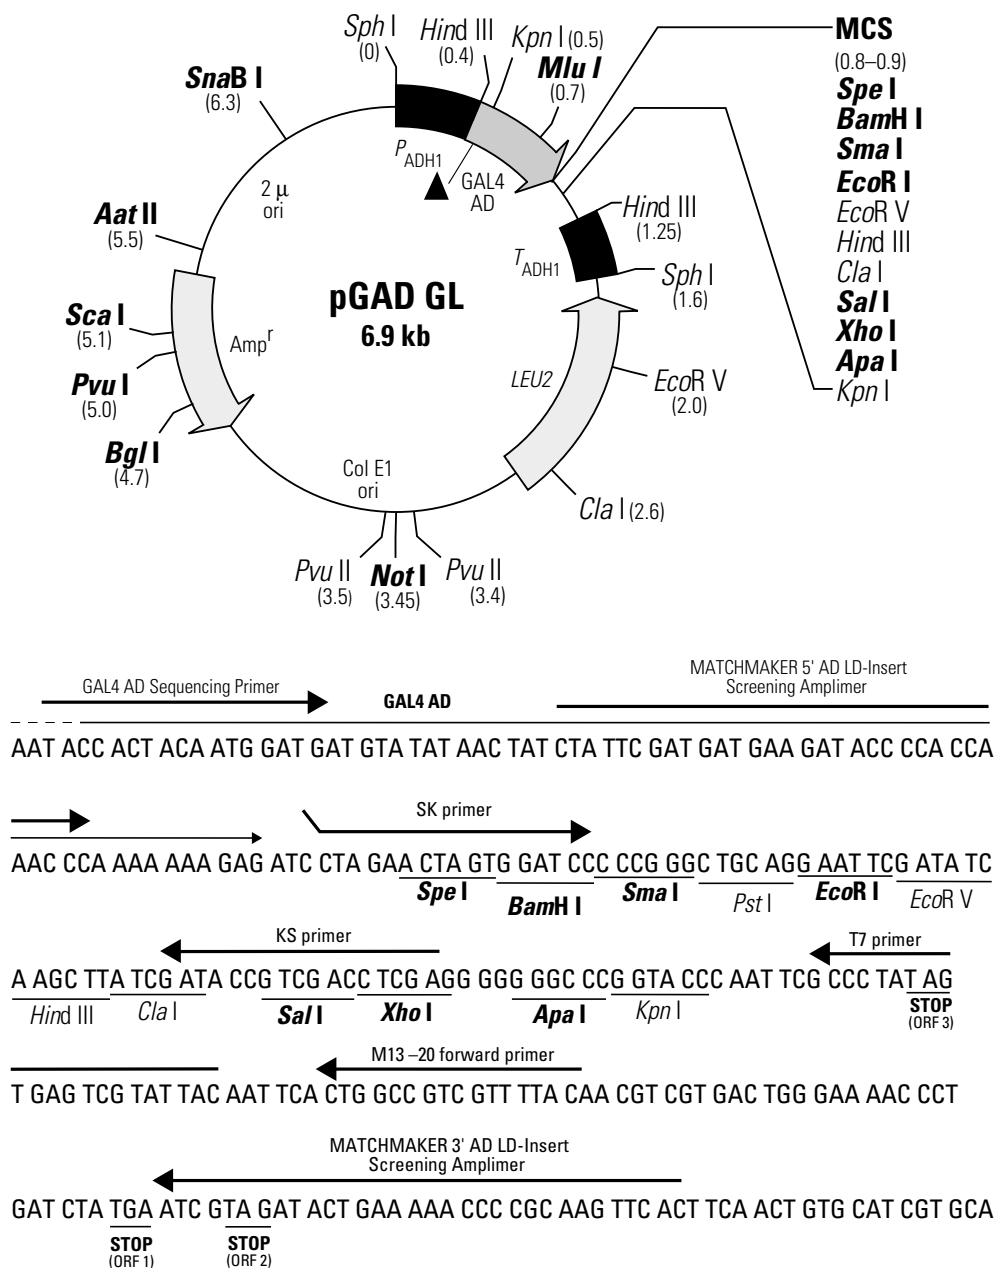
Sph I (0)
Hind III (0.4)
Kpn I (0.5)
Mlu I (0.7)
SnaB I (6.3)
MCS (0.8–0.9)
Spe I
BamH I
Sma I
EcoR I
EcoR V
Hind III
Cla I
Sal I
Xho I
Apa I
Kpn I
$P_{ADH1}$
GAL4 AD
2 µ ori
Aat II (5.5)
Hind III (1.25)
$T_{ADH1}$
Sph I (1.6)
pGAD GL
6.9 kb
Sca I (5.1)
Amp$^r$
Pvu I (5.0)
LEU2
EcoR V (2.0)
Bgl I (4.7)
Col E1 ori
Cla I (2.6)
Pvu II (3.5)
Not I (3.45)
Pvu II (3.4)

GAL4 AD Sequencing Primer
GAL4 AD
MATCHMAKER 5' AD LD-Insert Screening Amplimer

AAT ACC ACT ACA ATG GAT GAT GTA TAT AAC TAT CTA TTC GAT GAT GAA GAT ACC CCA CCA

SK primer

AAC CCA AAA AAA GAG ATC CTA GAA CTA GTG GAT CCC CCG GGC TGC AGG AAT TCG ATA TC
Spe I BamH I Sma I Pst I EcoR I EcoR V

KS primer
T7 primer

A AGC TTA TCG ATA CCG TCG ACC TCG AGG GGG GGC CCG GTA CCC AAT TCG CCC TAT AG
Hind III Cla I Sal I Xho I Apa I Kpn I STOP (ORF 3)

M13 –20 forward primer

T GAG TCG TAT TAC AAT TCA CTG GCC GTC GTT TTA CAA CGT CGT GAC TGG GAA AAC CCT

MATCHMAKER 3' AD LD-Insert Screening Amplimer

GAT CTA TGA ATC GTA GAT ACT GAA AAA CCC CGC AAG TTC ACT TCA ACT GTG CAT CGT GCA
STOP (ORF 1) STOP (ORF 2)